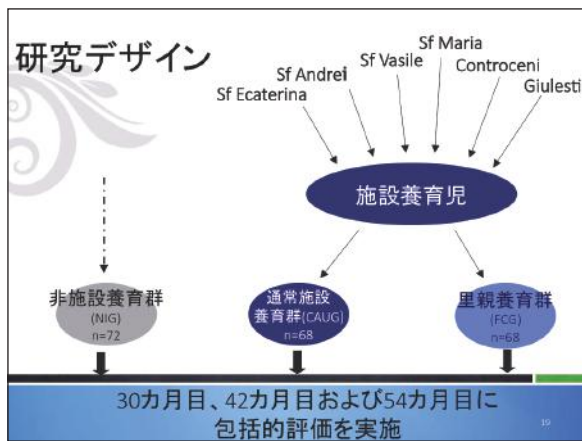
研究デザイン

Sf Ecaterina

Sf Andrei

Sf Vasile

Sf Maria

Controceni

Giulesti

施設養育児

非施設養育群
(NIG)
n=72

通常施設養育群(CAUG)
n=68

里親養育群
(FCG)
n=68

30カ月目、42カ月目および54カ月目に包括的評価を実施

19